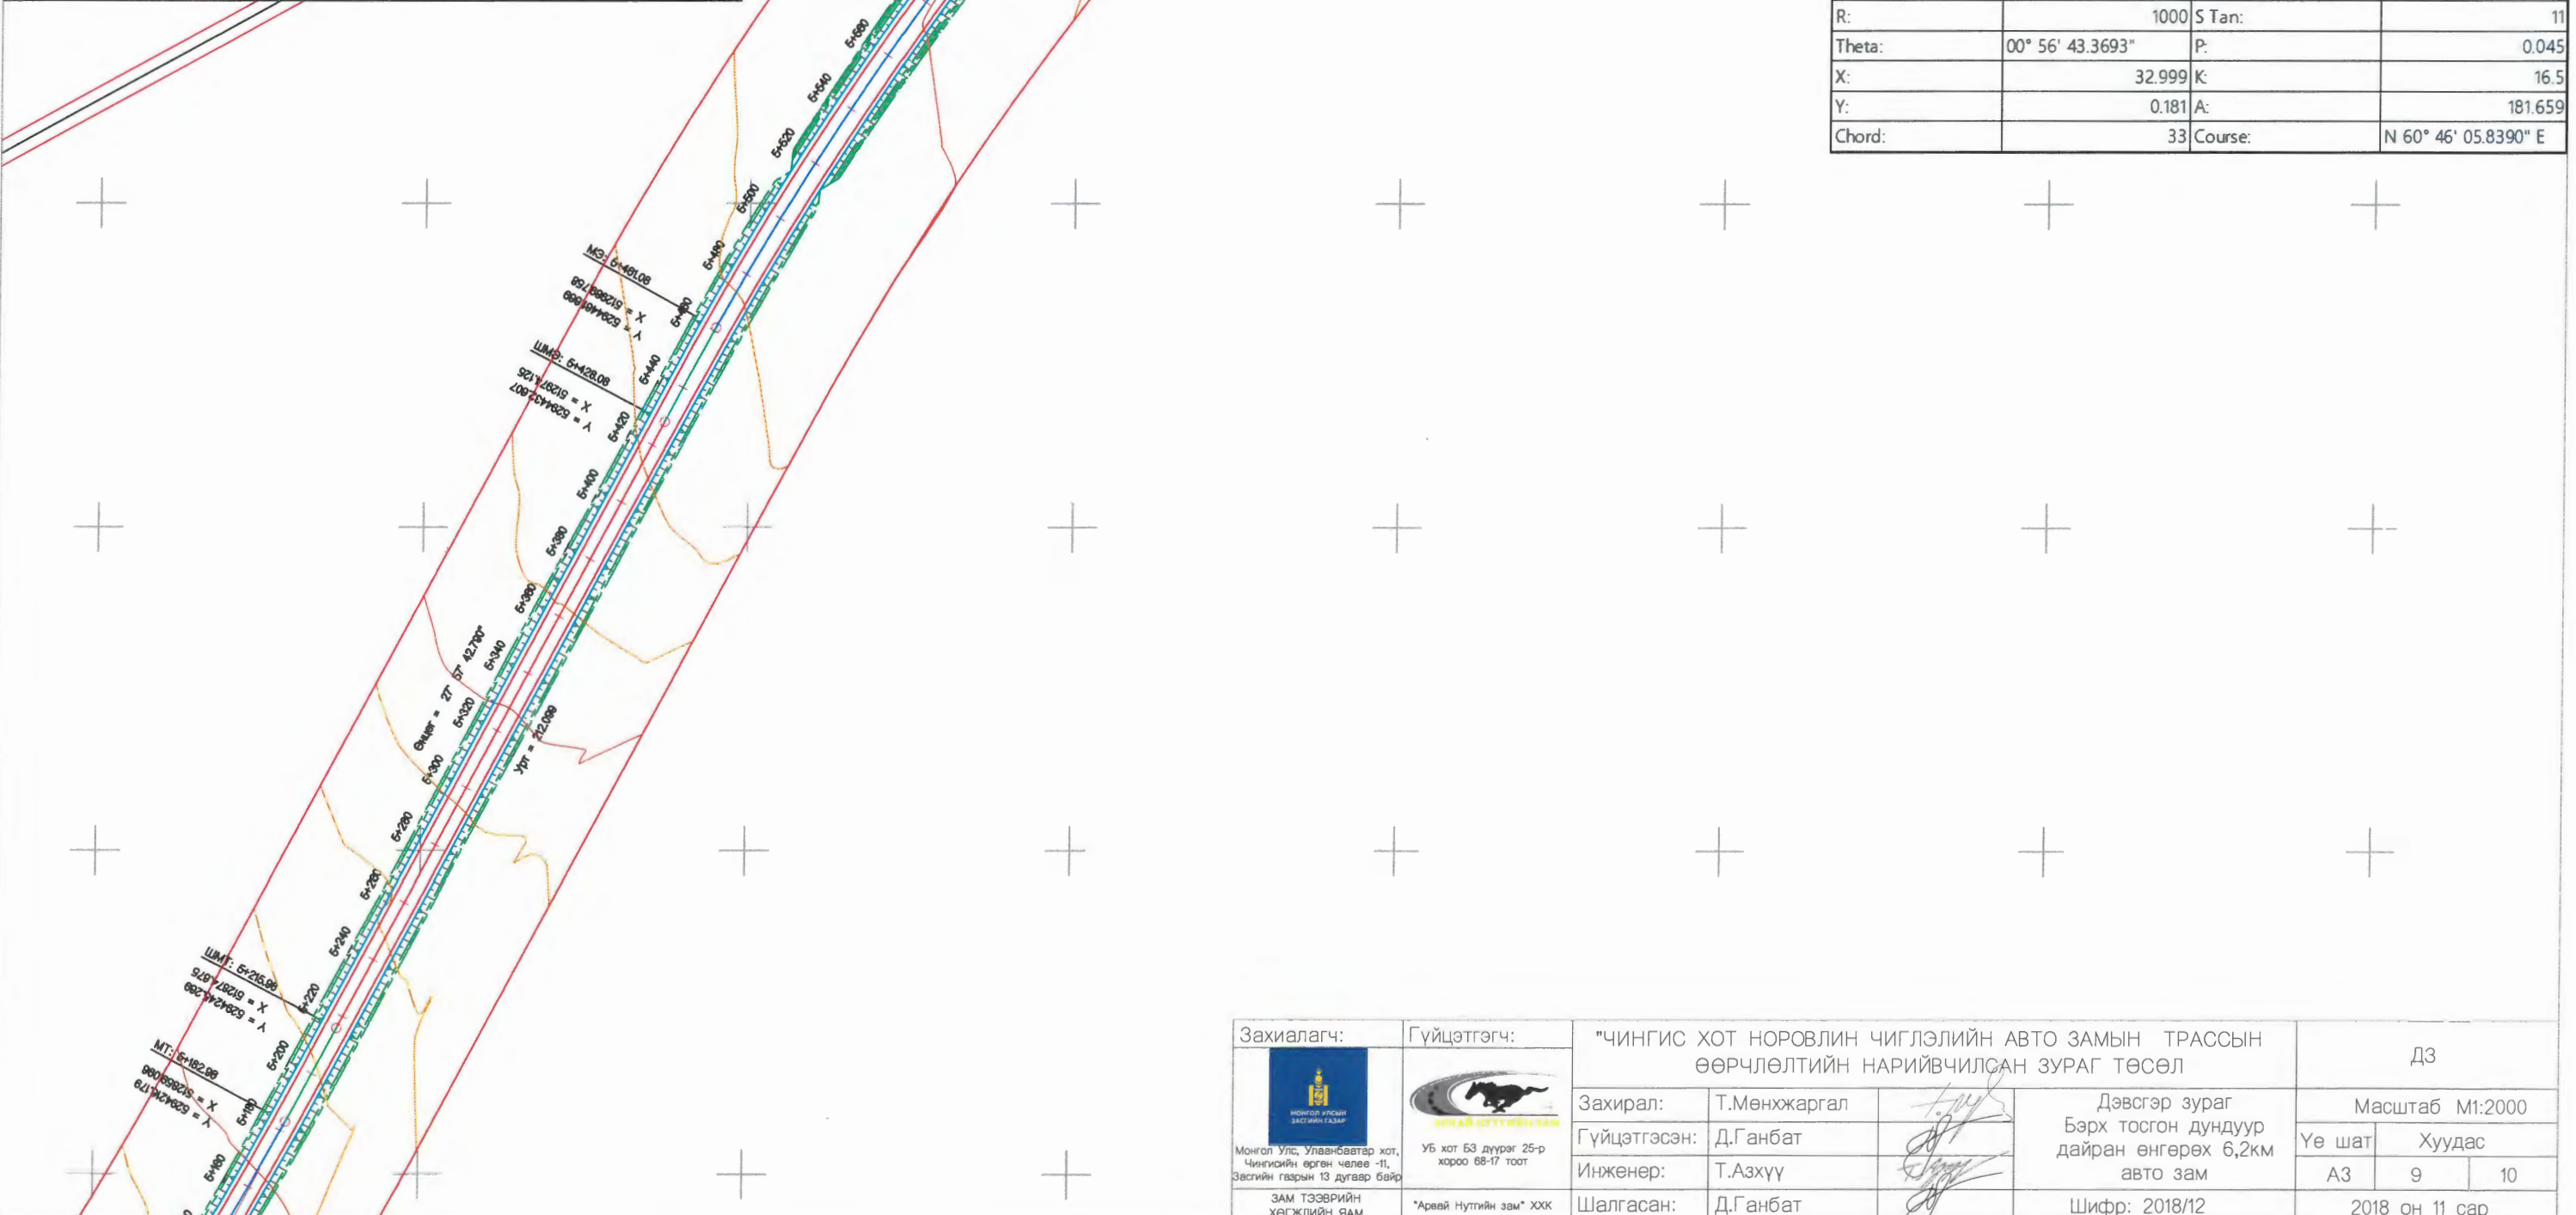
| R: | 1000 | S Tan: | 11 |
|---|---|---|---|
| Theta: | 00° 56' 43.3693" | P: | 0.045 |
| X: | 32.999 | K: | 16.5 |
| Y: | 0.181 | A: | 181.659 |
| Chord: | 33 | Course: | N 60° 46' 05.8390" E |

5+680
5+640
5+620
5+500
5+480
5+460
5+440
5+420
5+400
5+380
5+360
5+340
5+320
5+300
5+280
5+260
5+240
5+220
5+200
5+180
5+160

МЭ: 5+461.08
X = 5128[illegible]
Y = 6294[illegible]

ШМЭ: 5+428.08
X = 512874.125
Y = 629443.607

Өнцөг = 27 57' 42.790"
Урт = 212.099

ШМТ: 5+215.98
X = 512874.675
Y = 629424.269

МТ: 5+182.98
X = 512869.086
Y = 629424.179

| Захиалагч: | Гүйцэтгэгч: | "ЧИНГИС ХОТ НОРОВЛИН ЧИГЛЭЛИЙН АВТО ЗАМЫН ТРАССЫН ӨӨРЧЛӨЛТИЙН НАРИЙВЧИЛСАН ЗУРАГ ТӨСӨЛ | | | ДЗ |
|---|---|---|---|---|---|
| МОНГОЛ УЛСЫН ЗАСГИЙН ГАЗАР Монгол Улс, Улаанбаатар хот, Чингисийн өргөн чөлөө -11, Засгийн газрын 13 дугаар байр | УБ хот БЗ дүүрэг 25-р хороо 68-17 тоот | Захирал: | Т.Мөнхжаргал | Дэвсгэр зураг Бэрх тосгон дундуур дайран өнгөрөх 6,2км авто зам | Масштаб М1:2000 |
| | | Гүйцэтгэсэн: | Д.Ганбат | | Үе шат / Хуудас |
| | | Инженер: | Т.Азхүү | | А3 / 9 / 10 |
| ЗАМ ТЭЭВРИЙН ХӨГЖЛИЙН ЯАМ | "Арвай Нутгийн зам" ХХК | Шалгасан: | Д.Ганбат | Шифр: 2018/12 | 2018 он 11 сар |